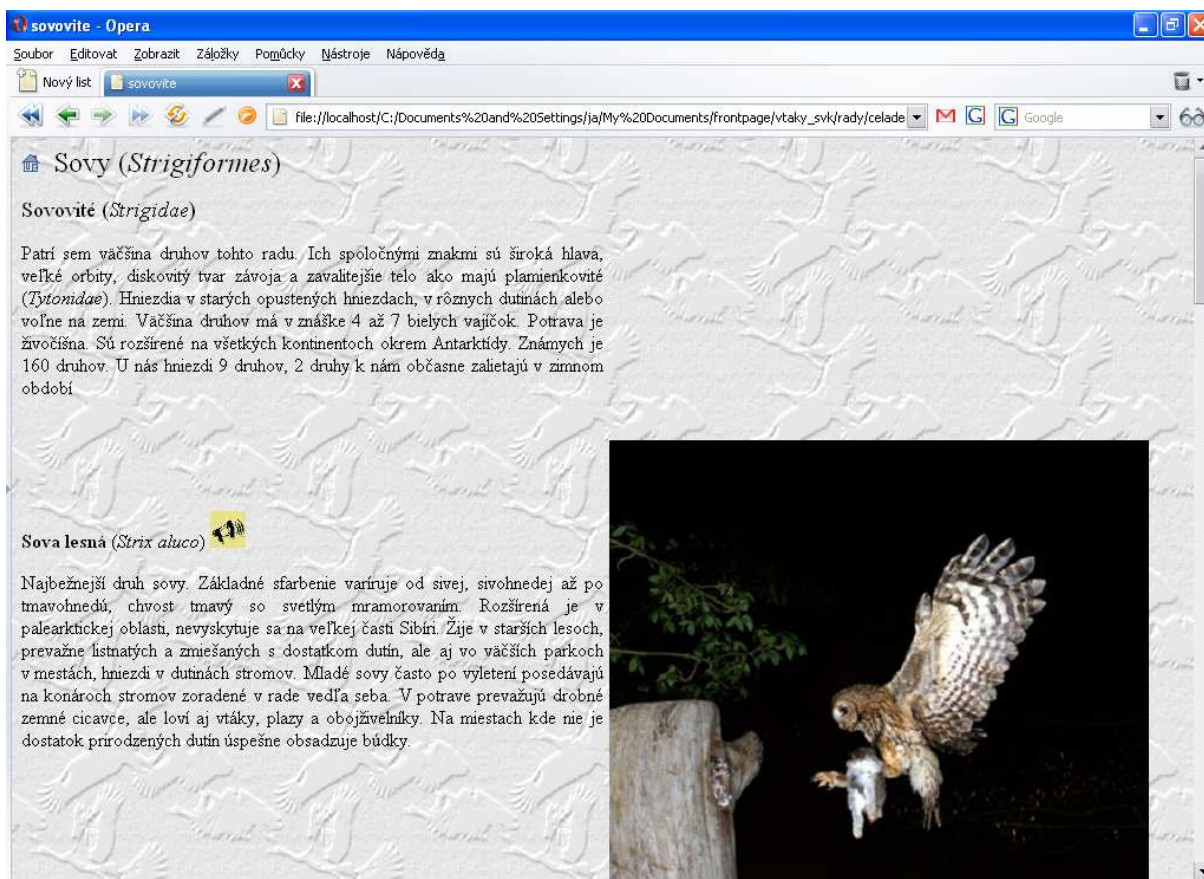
sovovite - Opera

Soubor Editovat Zobrazit Záložky Pomůcky Nástroje Nápověda

Nový list sovovite

file://localhost/C:/Documents%20and%20Settings/ja/My%20Documents/frontpage/vtaky_svk/rady/celade

Google

Sovy (*Strigiformes*)

Sovovité (*Strigidae*)

Patrí sem väčšina druhov tohto radu. Ich spoločnými znakmi sú široká hlava, veľké orbity, diskovitý tvar závoja a zavalitejšie telo ako majú plamienkovité (*Tytonidae*). Hniezdia v starých opustených hniezdach, v rôznych dutinách alebo voľne na zemi. Väčšina druhov má v znáške 4 až 7 bielych vajíčok. Potrava je živočíšna. Sú rozšírené na všetkých kontinentoch okrem Antarktídy. Známych je 160 druhov. U nás hniezdi 9 druhov, 2 druhy k nám občasne zalietajú v zimnom období.

Sova lesná (*Strix aluco*)

Najbežnejší druh sovy. Základné sfarbenie varíruje od sivej, sivohnedej až po tmavohnedú, chvost tmavý so svetlým mramorovaním. Rozšírená je v palearktickej oblasti, nevyskytuje sa na veľkej časti Sibíri. Žije v starších lesoch, prevažne listnatých a zmiešaných s dostatkom dutín, ale aj vo väčších parkoch v mestách, hniezdi v dutinách stromov. Mladé sovy často po vyletení posedávajú na konároch stromov zoradené v rade vedľa seba. V potrave prevažujú drobné zemné cicavce, ale loví aj vtáky, plazy a obojživelníky. Na miestach kde nie je dostatok prirodzených dutín úspešne obsadzuje búdky.